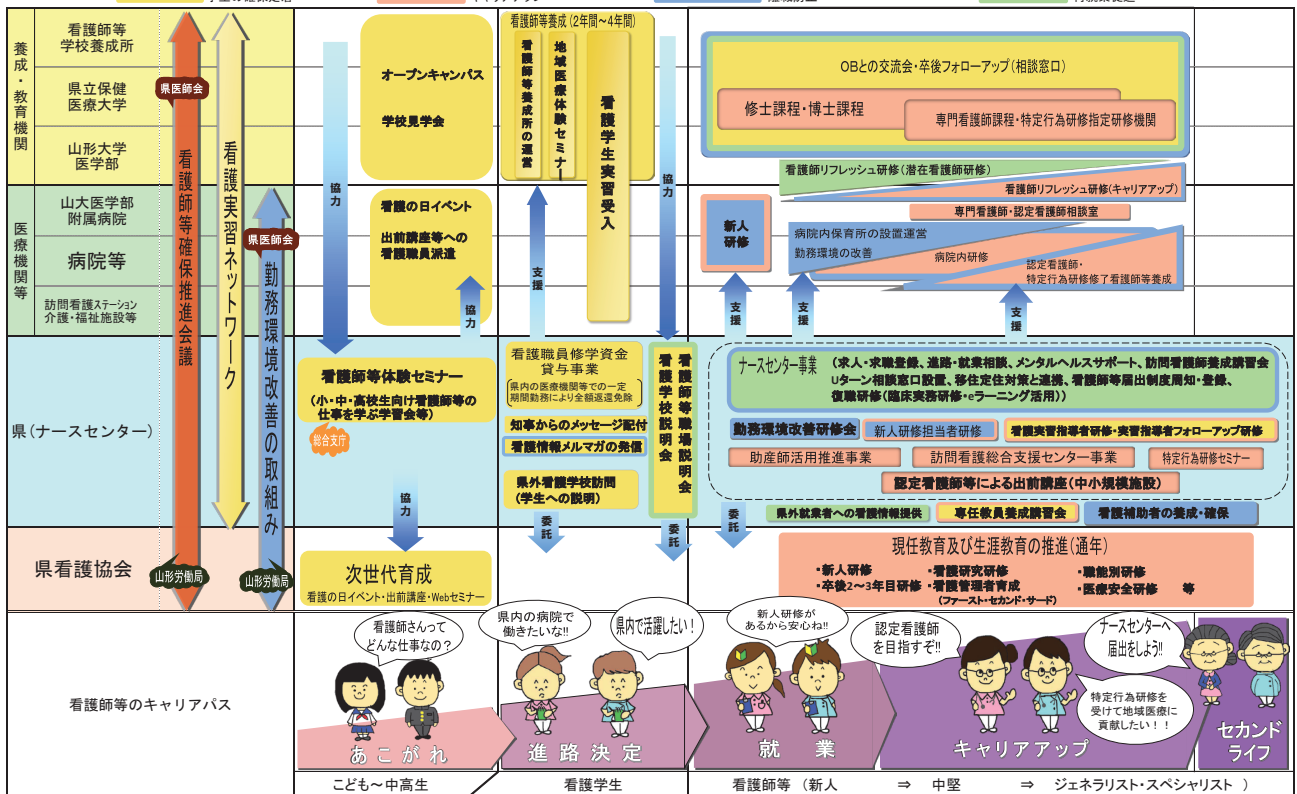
養成・教育機関
看護師等学校養成所
県立保健医療大学
山形大学医学部

医療機関等
山大医学部附属病院
病院等
訪問看護ステーション 介護・福祉施設等

県（ナースセンター）

県看護協会

看護師等のキャリアパス

県医師会
看護師等確保推進会議
看護実習ネットワーク
県医師会
勤務環境改善の取組み
山形労働局
山形労働局

協力
オープンキャンパス
学校見学会
看護の日イベント
出前講座等への看護職員派遣
協力
看護師等体験セミナー
（小・中・高校生向け看護師等の仕事を学ぶ学習会等）
総合支庁
協力
次世代育成
看護の日イベント・出前講座・Webセミナー

看護師等養成（2年間～4年間）
看護師等養成所の運営
地域医療体験セミナー
看護学生実習受入
支援
看護職員修学資金貸与事業
県内の医療機関等での一定期間勤務により全額返還免除
知事からのメッセージ配付
看護情報メルマガの発信
県外看護学校訪問（学生への説明）
委託
協力
看護学校説明会
看護師等職場説明会
委託

OBとの交流会・卒後フォローアップ（相談窓口）
修士課程・博士課程
専門看護師課程・特定行為研修指定研修機関
看護師リフレッシュ研修（潜在看護師研修）
看護師リフレッシュ研修（キャリアアップ）
専門看護師・認定看護師相談室
新人研修
病院内保育所の設置運営
勤務環境の改善
病院内研修
認定看護師・特定行為研修修了看護師等養成
支援
支援
支援
ナースセンター事業（求人・求職登録、進路・就業相談、メンタルヘルスサポート、訪問看護師養成講習会 Uターン相談窓口設置、移住定住対策と連携、看護師等届出制度周知・登録、復職研修（臨床実務研修・eラーニング活用））
勤務環境改善研修会
新人研修担当者研修
看護実習指導者研修・実習指導者フォローアップ研修
助産師活用推進事業
訪問看護総合支援センター事業
特定行為研修セミナー
認定看護師等による出前講座（中小規模施設）
委託
県外就業者への看護情報提供
専任教員養成講習会
看護補助者の養成・確保
現任教育及び生涯教育の推進（通年）
・新人研修 ・看護研究研修 ・職能別研修
・卒後2～3年目研修 ・看護管理者育成（ファースト・セカンド・サード） ・医療安全研修 等

看護師さんってどんな仕事なの？
県内の病院で働きたいな!!
県内で活躍したい！
新人研修があるから安心ね!!
認定看護師を目指すぞ!!
ナースセンターへ届出をしよう!!
特定行為研修を受けて地域医療に貢献したい！！
あこがれ
進路決定
就業
キャリアアップ
セカンドライフ
こども～中高生
看護学生
看護師等（新人 ⇒ 中堅 ⇒ ジェネラリスト・スペシャリスト ）